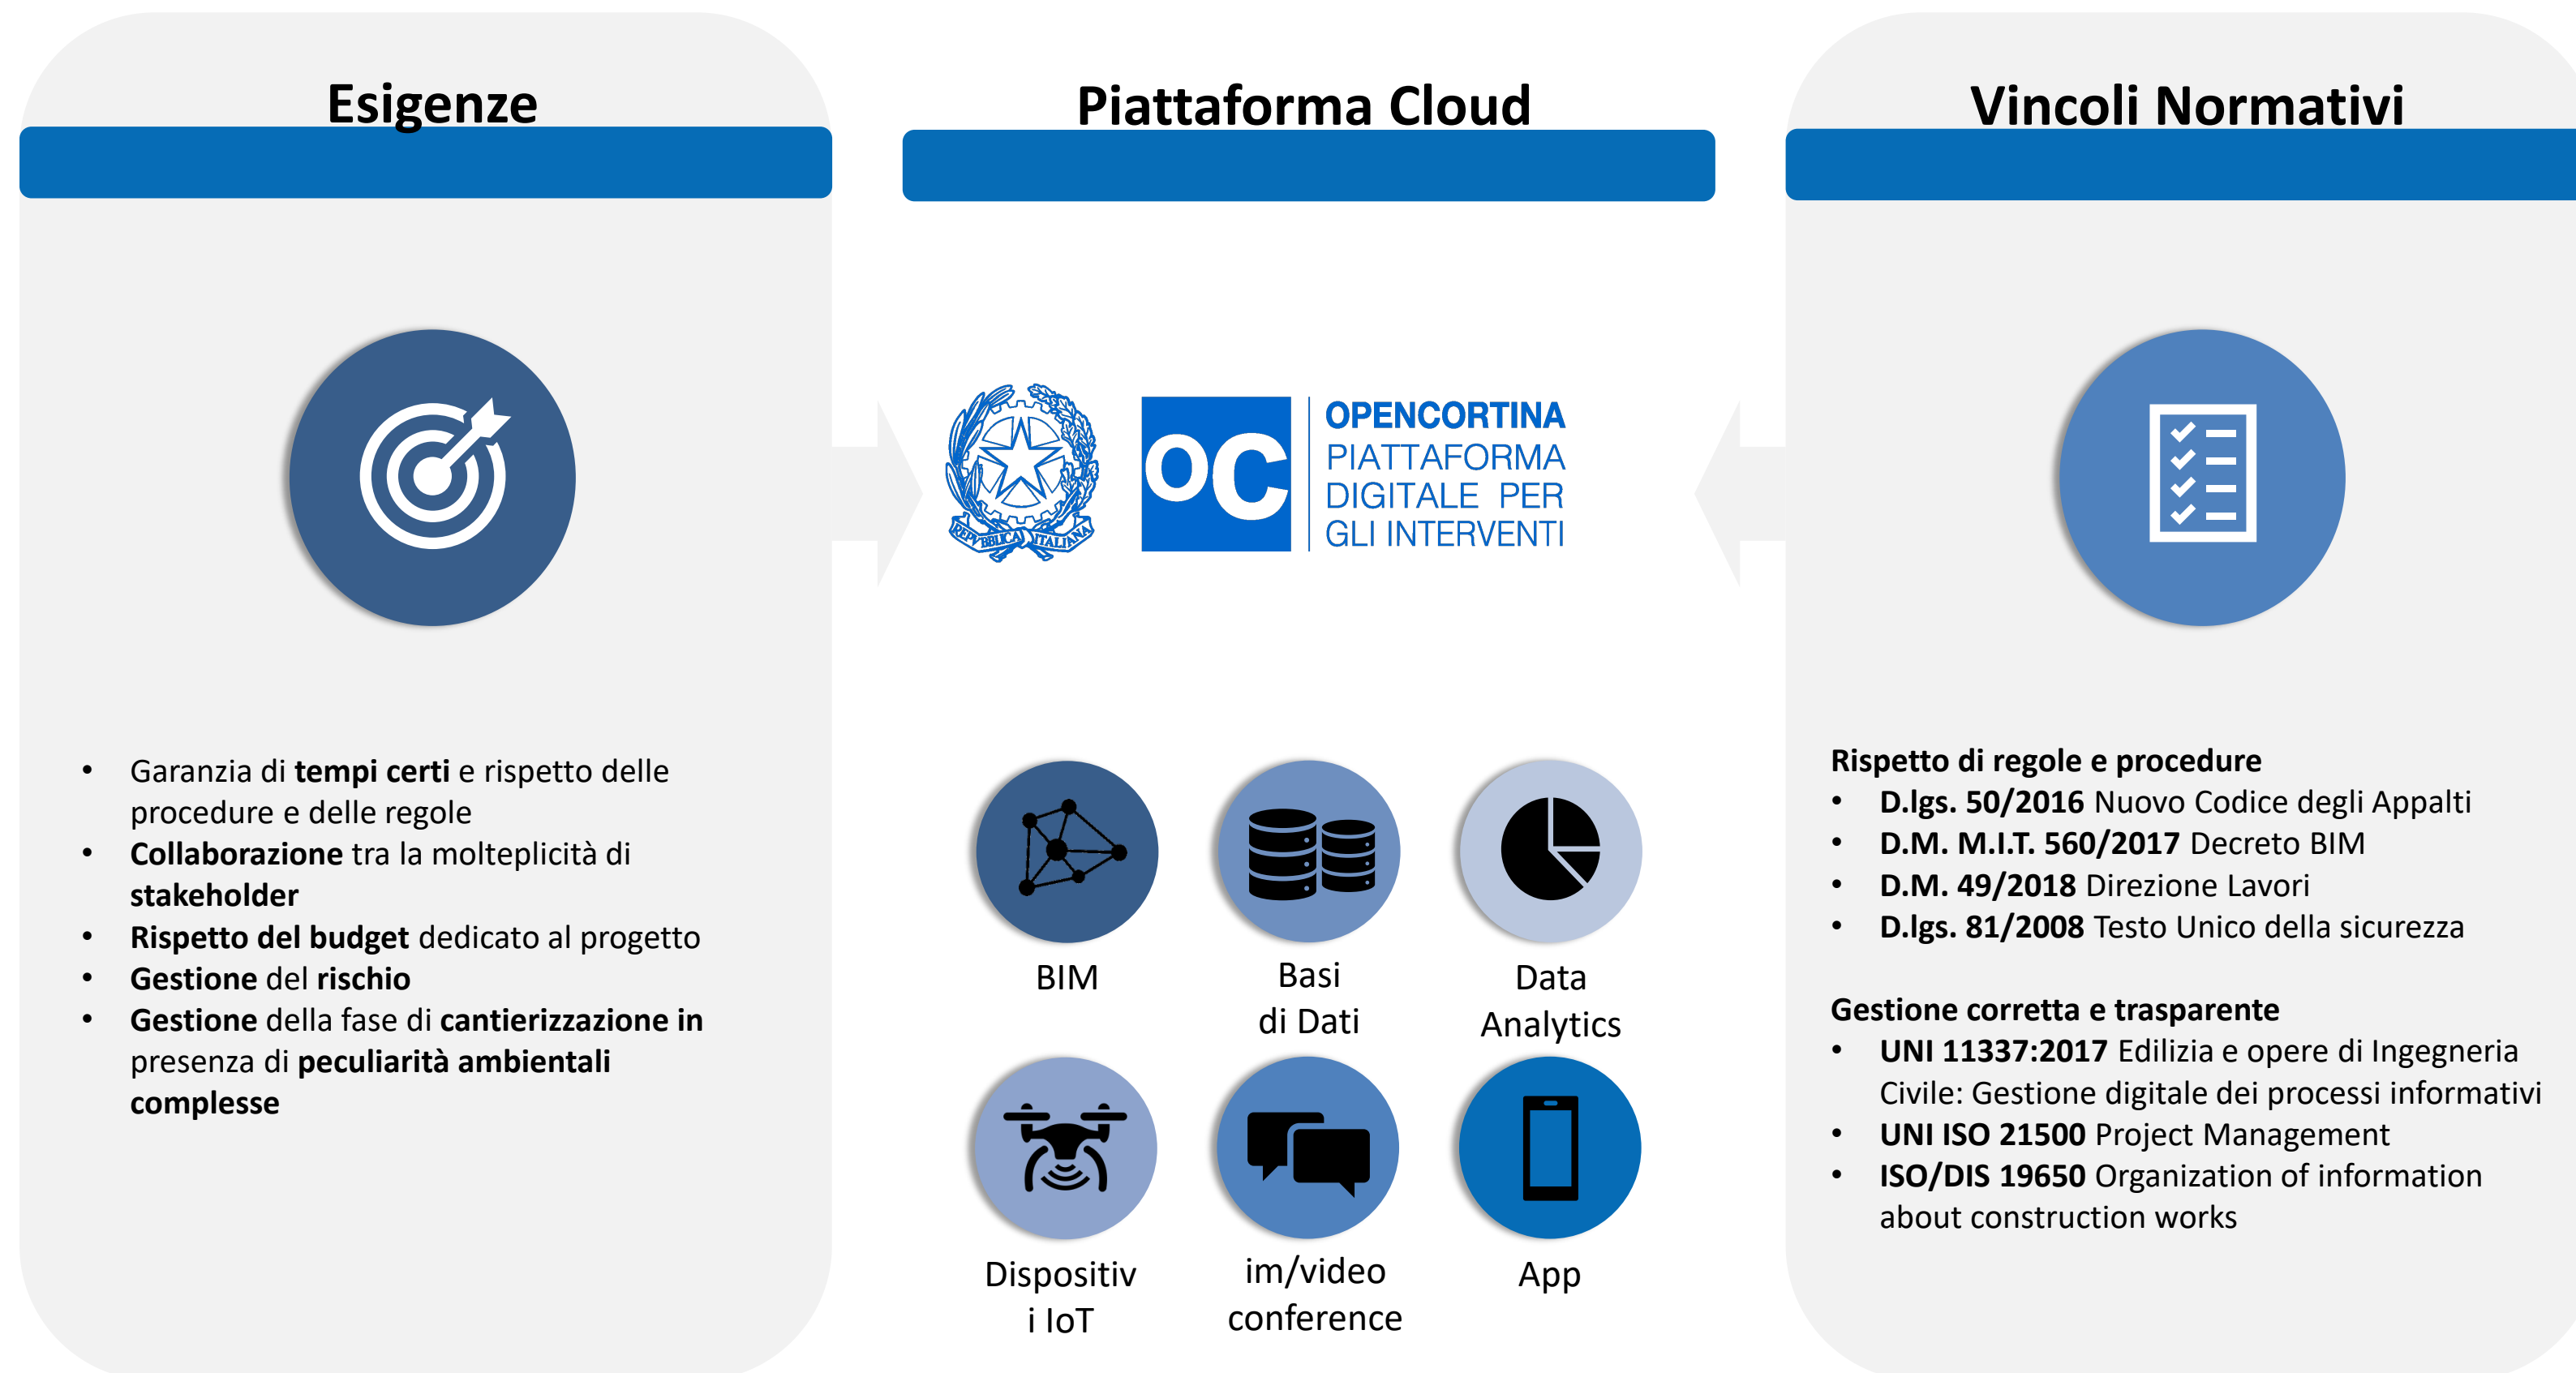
Esigenze

- Garanzia di **tempi certi** e rispetto delle procedure e delle regole
- **Collaborazione** tra la molteplicità di **stakeholder**
- **Rispetto del budget** dedicato al progetto
- **Gestione** del **rischio**
- **Gestione** della fase di **cantierizzazione in** presenza di **peculiarità ambientali complesse**

Piattaforma Cloud

REPVBBLICA ITALIANA

OC OPENCORTINA PIATTAFORMA DIGITALE PER GLI INTERVENTI

BIM

Basi di Dati

Data Analytics

Dispositivi IoT

im/video conference

App

Vincoli Normativi

**Rispetto di regole e procedure**
- **D.lgs. 50/2016** Nuovo Codice degli Appalti
- **D.M. M.I.T. 560/2017** Decreto BIM
- **D.M. 49/2018** Direzione Lavori
- **D.lgs. 81/2008** Testo Unico della sicurezza

**Gestione corretta e trasparente**
- **UNI 11337:2017** Edilizia e opere di Ingegneria Civile: Gestione digitale dei processi informativi
- **UNI ISO 21500** Project Management
- **ISO/DIS 19650** Organization of information about construction works